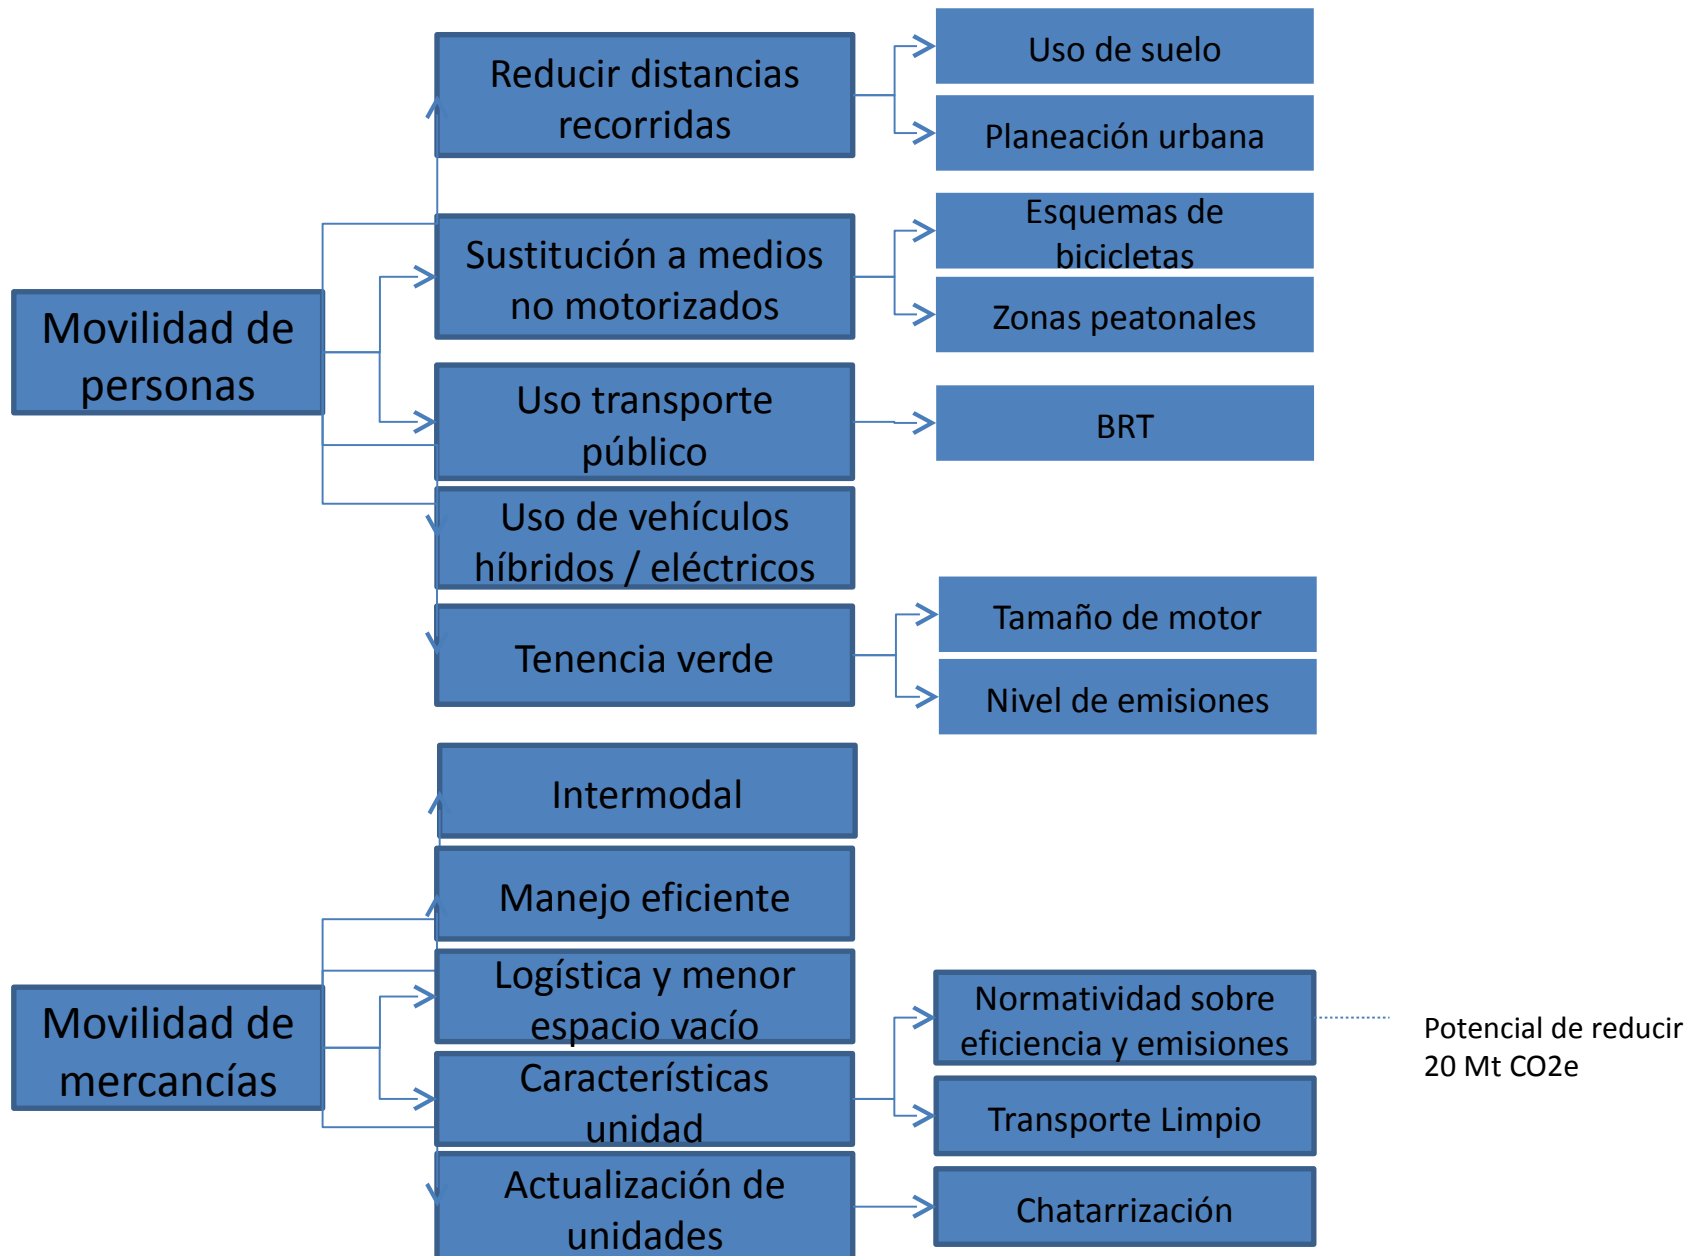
Movilidad de personas

Reducir distancias recorridas

Uso de suelo

Planeación urbana

Sustitución a medios no motorizados

Esquemas de bicicletas

Zonas peatonales

Uso transporte público

BRT

Uso de vehículos híbridos / eléctricos

Tenencia verde

Tamaño de motor

Nivel de emisiones

Movilidad de mercancías

Intermodal

Manejo eficiente

Logística y menor espacio vacío

Características unidad

Normatividad sobre eficiencia y emisiones

Potencial de reducir 20 Mt CO2e

Transporte Limpio

Actualización de unidades

Chatarrización